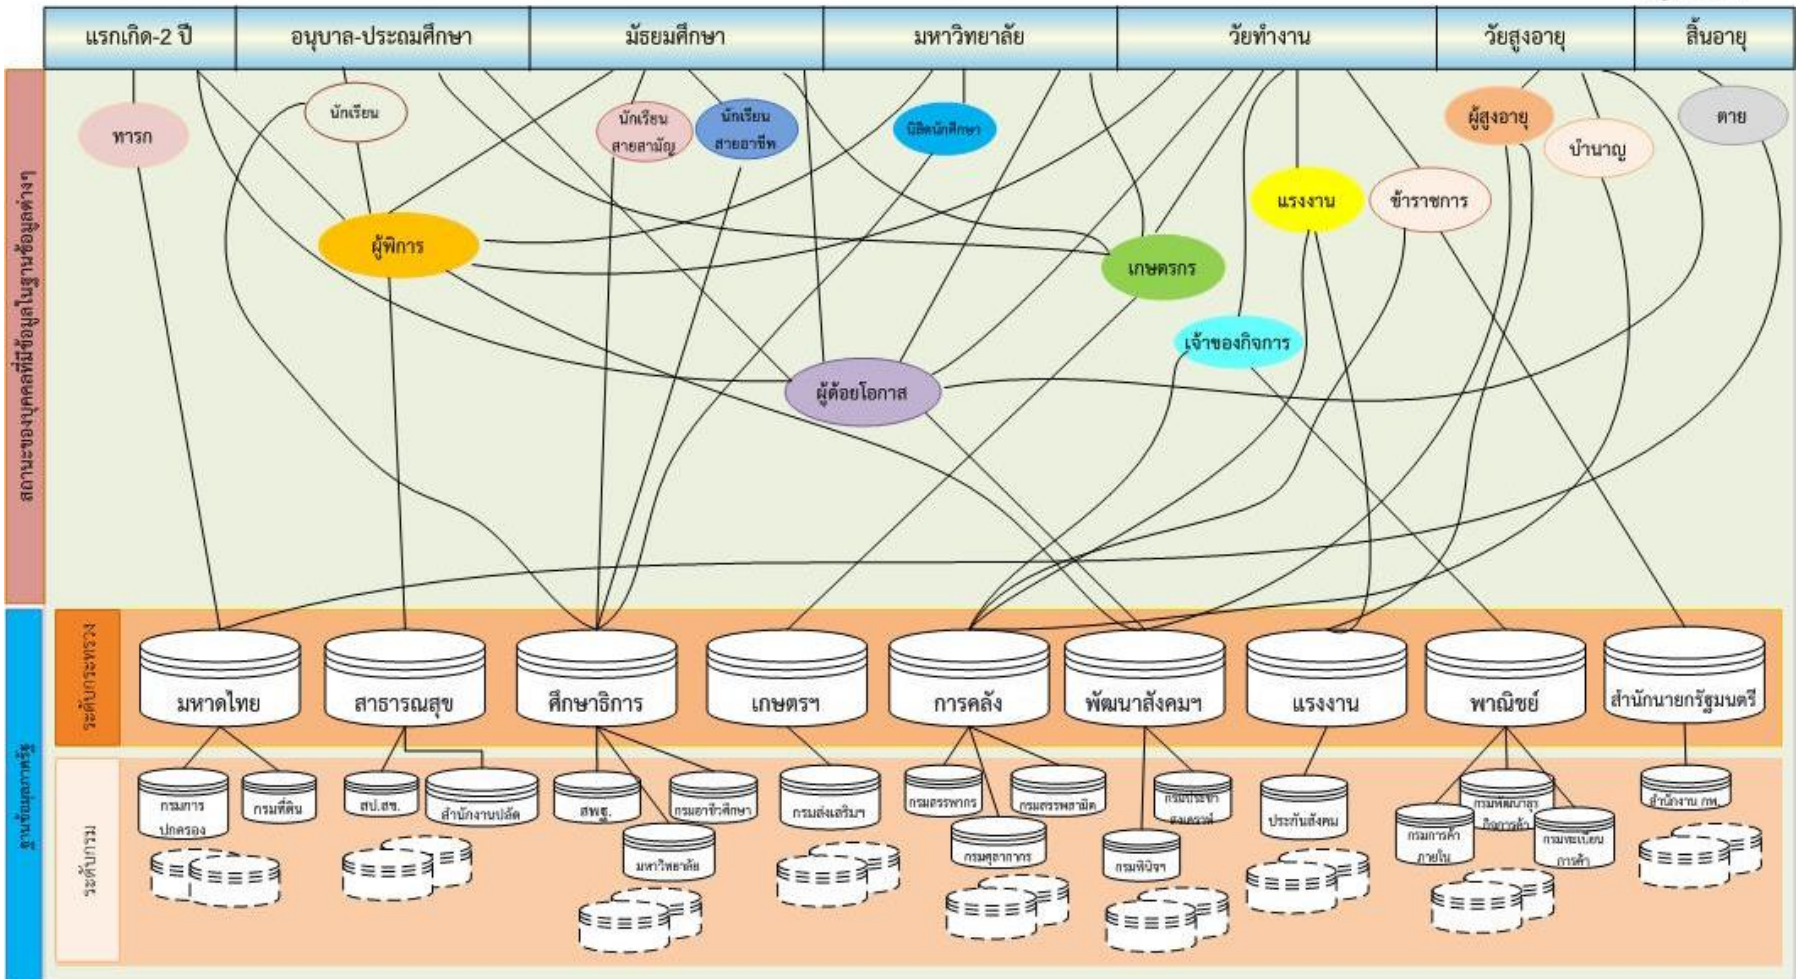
| แรกเกิด-2 ปี | อนุบาล-ประถมศึกษา | มัธยมศึกษา | มหาวิทยาลัย | วัยทำงาน | วัยสูงอายุ | สิ้นอายุ |
|---|---|---|---|---|---|---|

สถานะของบุคคลที่มีข้อมูลในฐานข้อมูลต่างๆ

ทารก

นักเรียน

นักเรียน สายสามัญ

นักเรียน สายอาชีพ

นิสิตนักศึกษา

ผู้สูงอายุ

ตาย

บำนาญ

แรงงาน

ข้าราชการ

ผู้พิการ

เกษตรกร

เจ้าของกิจการ

ผู้ด้อยโอกาส

ฐานข้อมูลภาครัฐ

ระดับกระทรวง

มหาดไทย

สาธารณสุข

ศึกษาธิการ

เกษตรฯ

การคลัง

พัฒนาสังคมฯ

แรงงาน

พาณิชย์

สำนักนายกรัฐมนตรี

ระดับกรม

กรมการปกครอง

กรมที่ดิน

สป.สธ.

สำนักงานปลัด

สพฐ.

กรมอาชีวศึกษา

มหาวิทยาลัย

กรมส่งเสริมฯ

กรมสรรพากร

กรมสรรพสามิต

กรมศุลกากร

กรมประชาสงเคราะห์

กรมพินิจฯ

ประกันสังคม

กรมการค้าภายใน

กรมพัฒนาธุรกิจการค้า

กรมทะเบียนการค้า

สำนักงาน กพ.